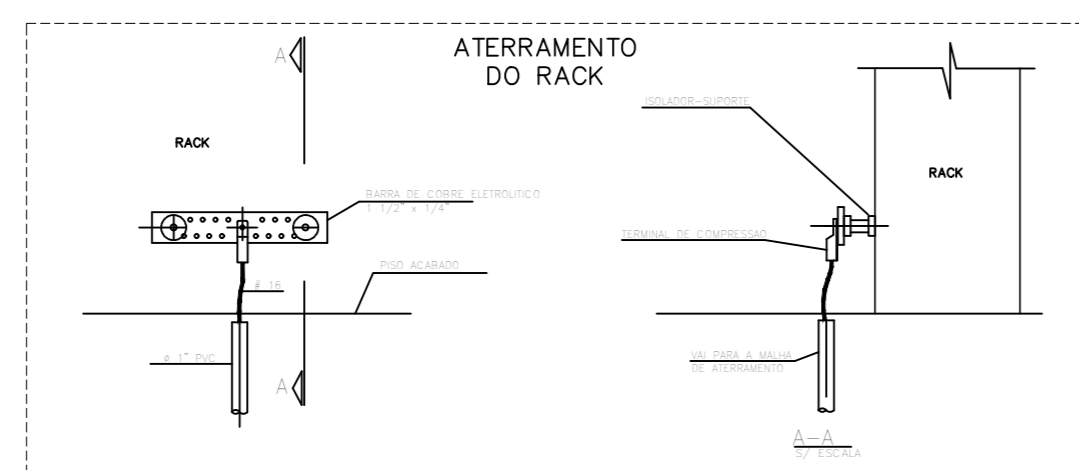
ATERRAMENTO
DO RACK

A

RACK

BARRA DE COBRE ELETROLITICO
1 1/2" x 1/4"

PISO ACABADO

# 16

ø 1" PVC

A

ISOLADOR-SUPORTE

RACK

TERMINAL DE COMPRESSAO

VAI PARA A MALHA
DE ATERRAMENTO

A–A
S/ ESCALA